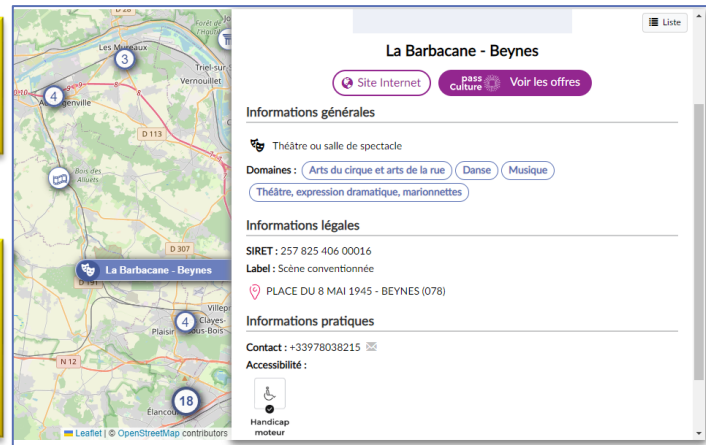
D 28
Forêt de
Les Mureaux
3
Triel-sur-
Vernouillet
4
genville
D 113
Bois des
Alluets
D 307
La Barbacane - Beynes
D 191
Villep
Plaisir
Clayes-
sous-Bois
4
N 12
18
Élancou
Leaflet | © OpenStreetMap contributors

Liste

La Barbacane - Beynes

Site Internet
pass Culture Voir les offres

Informations générales

Théâtre ou salle de spectacle

Domaines : Arts du cirque et arts de la rue Danse Musique Théâtre, expression dramatique, marionnettes

Informations légales

SIRET : 257 825 406 00016

Label : Scène conventionnée

PLACE DU 8 MAI 1945 - BEYNES (078)

Informations pratiques

Contact : +33978038215

Accessibilité :

Handicap moteur